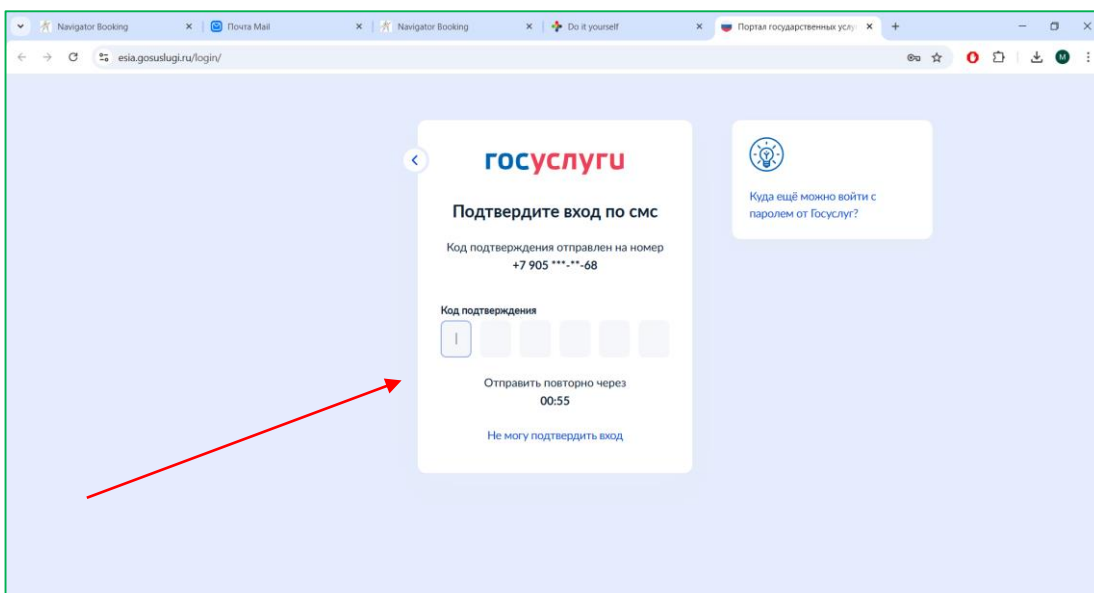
Navigator Booking
Почта Mail
Navigator Booking
Do it yourself
Портал государственных услу

esia.gosuslugi.ru/login/

M

госуслуги

Подтвердите вход по смс

Код подтверждения отправлен на номер +7 905 ***-**-68

Код подтверждения

Отправить повторно через
00:55

Не могу подтвердить вход

Куда ещё можно войти с паролем от Госуслуг?